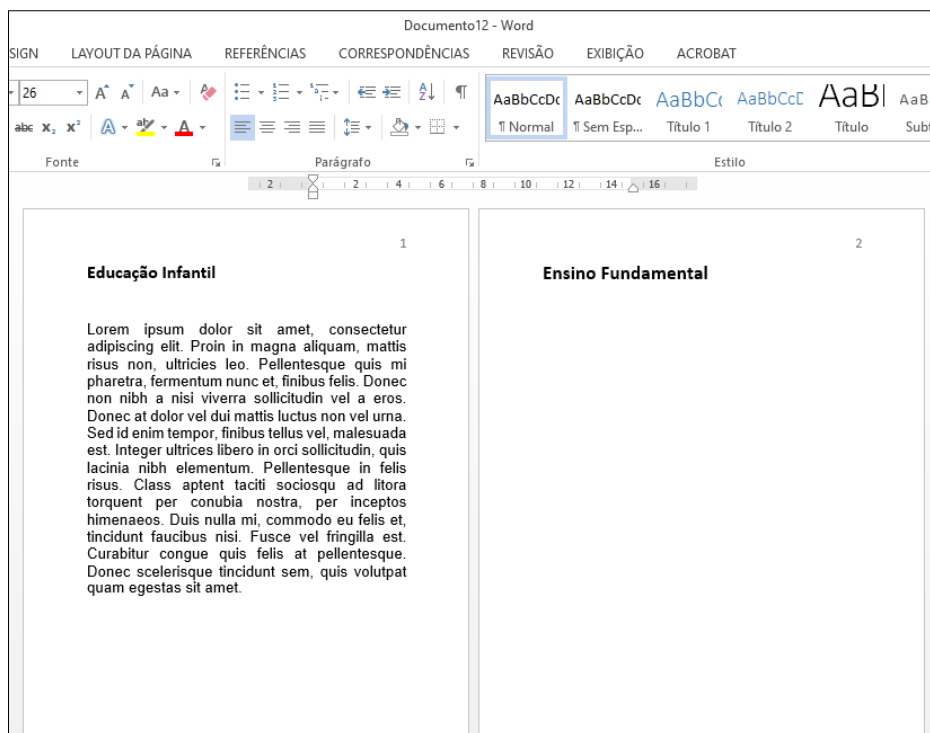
Documento12 - Word

SIGN LAYOUT DA PÁGINA REFERÊNCIAS CORRESPONDÊNCIAS REVISÃO EXIBIÇÃO ACROBAT

26

AaBbCcDc AaBbCcDc AaBbCc AaBbCcE AaBl AaB

¶ Normal ¶ Sem Esp... Título 1 Título 2 Título Subt

Fonte Parágrafo Estilo

2 2 4 6 8 10 12 14 16

1

Educação Infantil

Lorem ipsum dolor sit amet, consectetur adipiscing elit. Proin in magna aliquam, mattis risus non, ultricies leo. Pellentesque quis mi pharetra, fermentum nunc et, finibus felis. Donec non nibh a nisi viverra sollicitudin vel a eros. Donec at dolor vel dui mattis luctus non vel urna. Sed id enim tempor, finibus tellus vel, malesuada est. Integer ultrices libero in orci sollicitudin, quis lacinia nibh elementum. Pellentesque in felis risus. Class aptent taciti sociosqu ad litora torquent per conubia nostra, per inceptos himenaeos. Duis nulla mi, commodo eu felis et, tincidunt faucibus nisi. Fusce vel fringilla est. Curabitur congue quis felis at pellentesque. Donec scelerisque tincidunt sem, quis volutpat quam egestas sit amet.

2

Ensino Fundamental